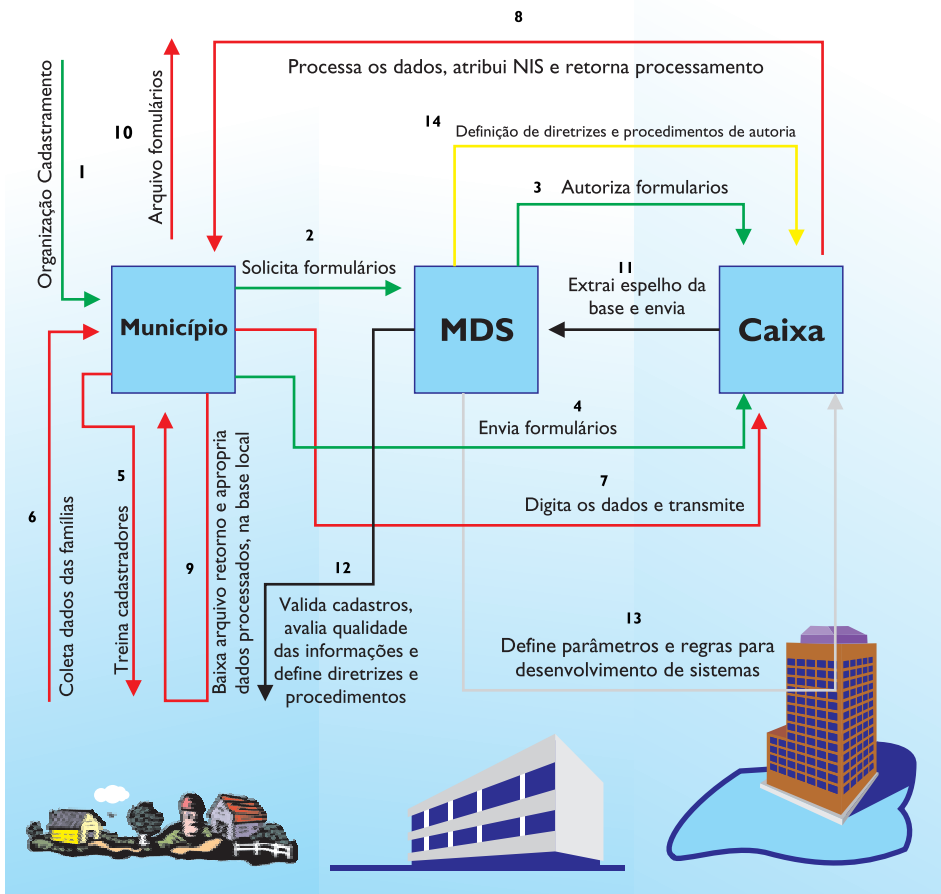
8

Processa os dados, atribui NIS e retorna processamento

10

Arquivo fomulários

Organização Cadastramento

1

14

Definição de diretrizes e procedimentos de autoria

3 Autoriza formularios

2

Solicita formulários

11

Extrai espelho da base e envia

Município

MDS

Caixa

4

Envia formulários

7

Digita os dados e transmite

5

6

Treina cadastradores

Coleta dados das famílias

9

Baixa arquivo retorno e apropria dados processados, na base local

12

Valida cadastros, avalia qualidade das informações e define diretrizes e procedimentos

13

Define parâmetros e regras para desenvolvimento de sistemas